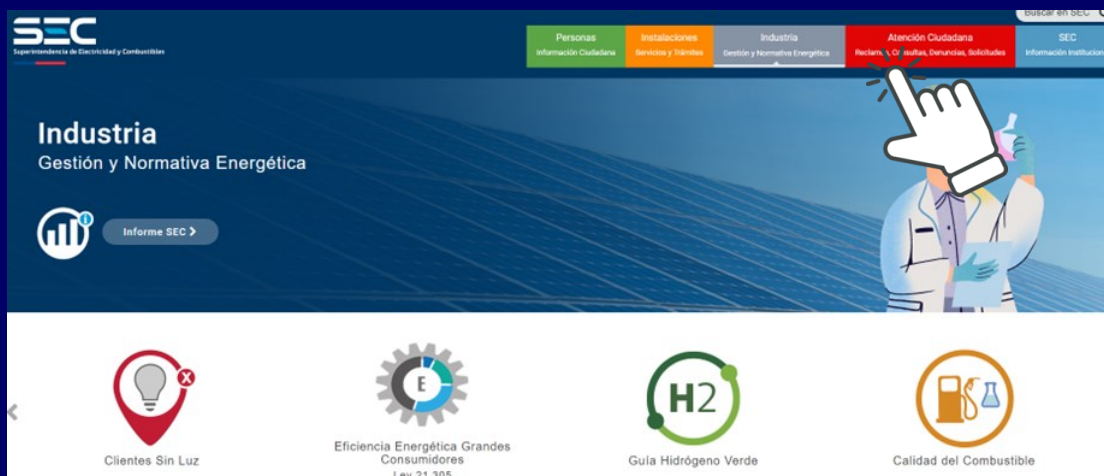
SEC
Superintendencia de Electricidad y Combustibles

Buscar en SEC

Personas
Información Ciudadana

Instalaciones
Servicios y Trámites

Industria
Gestión y Normativa Energética

Atención Ciudadana
Reclam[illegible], C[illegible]sultas, Denuncias, Solicitudes

SEC
Información Institucional

Industria
Gestión y Normativa Energética

Informe SEC >

Clientes Sin Luz

E
Eficiencia Energética Grandes Consumidores
Ley 21.305

H2
Guía Hidrógeno Verde

Calidad del Combustible